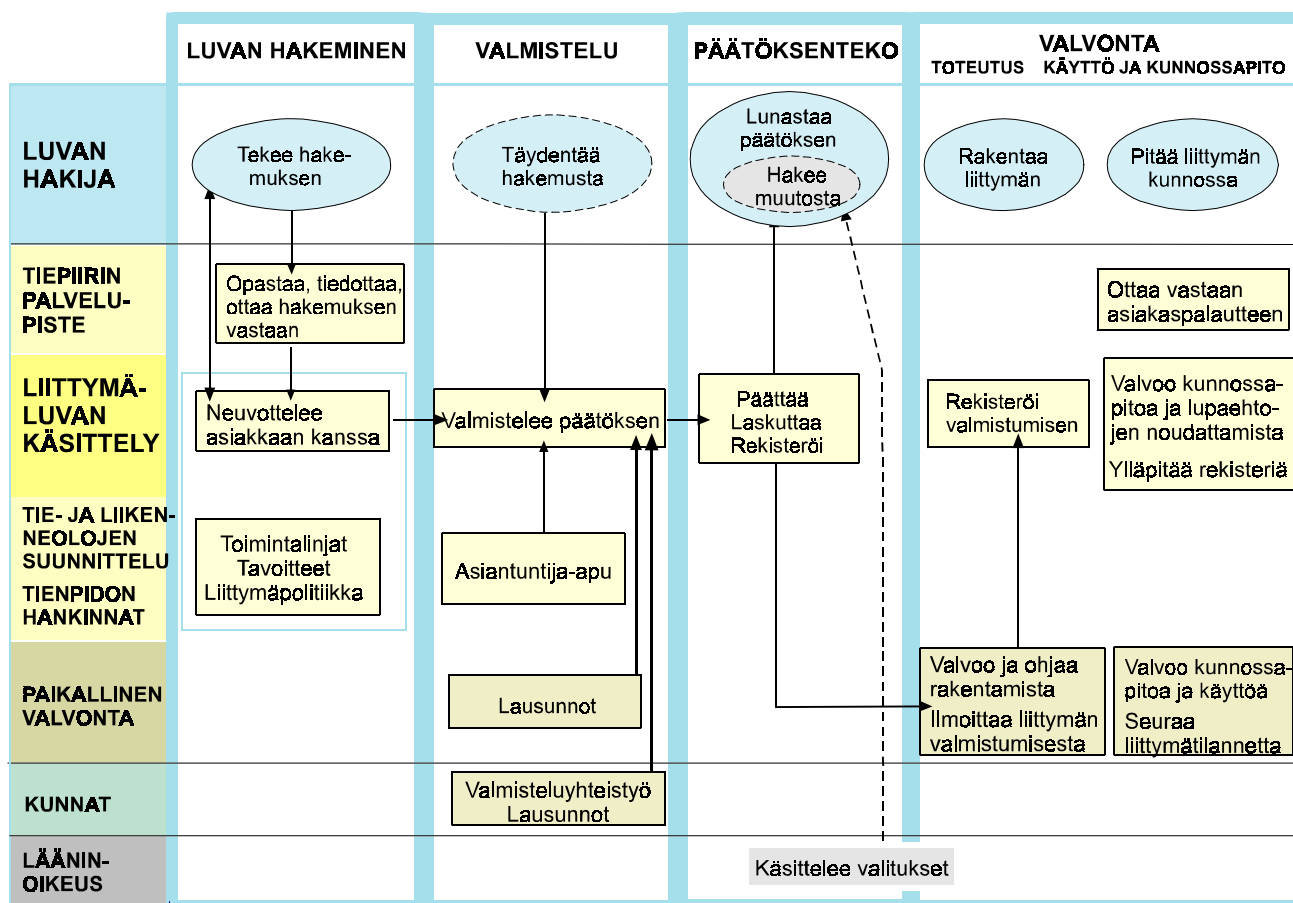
LUVAN HAKEMINEN

VALMISTELU

PÄÄTÖKSENTEKO

VALVONTA
TOTEUTUS KÄYTTÖ JA KUNNOSSAPITO

LUVAN HAKIJA

Tekee hakemuksen

Täydentää hakemusta

Lunastaa päätöksen

Hakee muutosta

Rakentaa liittymän

Pitää liittymän kunnossa

TIEPIIRIN PALVELUPISTE

Opastaa, tiedottaa, ottaa hakemuksen vastaan

Ottaa vastaan asiakaspalautteen

LIITTYMÄLUVAN KÄSITTELY

Neuvottelee asiakkaan kanssa

Valmistelee päätöksen

Päättää
Laskuttaa
Rekisteröi

Rekisteröi valmistumisen

Valvoo kunnossapitoa ja lupaehtojen noudattamista

Ylläpitää rekisteriä

TIE- JA LIIKENNEOLOJEN SUUNNITTELU

TIENPIDON HANKINNAT

Toimintalinjat
Tavoitteet
Liittymäpolitiikka

Asiantuntija-apu

PAIKALLINEN VALVONTA

Lausunnot

Valvoo ja ohjaa rakentamista
Ilmoittaa liittymän valmistumisesta

Valvoo kunnossapitoa ja käyttöä
Seuraa liittymätilannetta

KUNNAT

Valmisteluyhteistyö
Lausunnot

LÄÄNINOIKEUS

Käsittelee valitukset